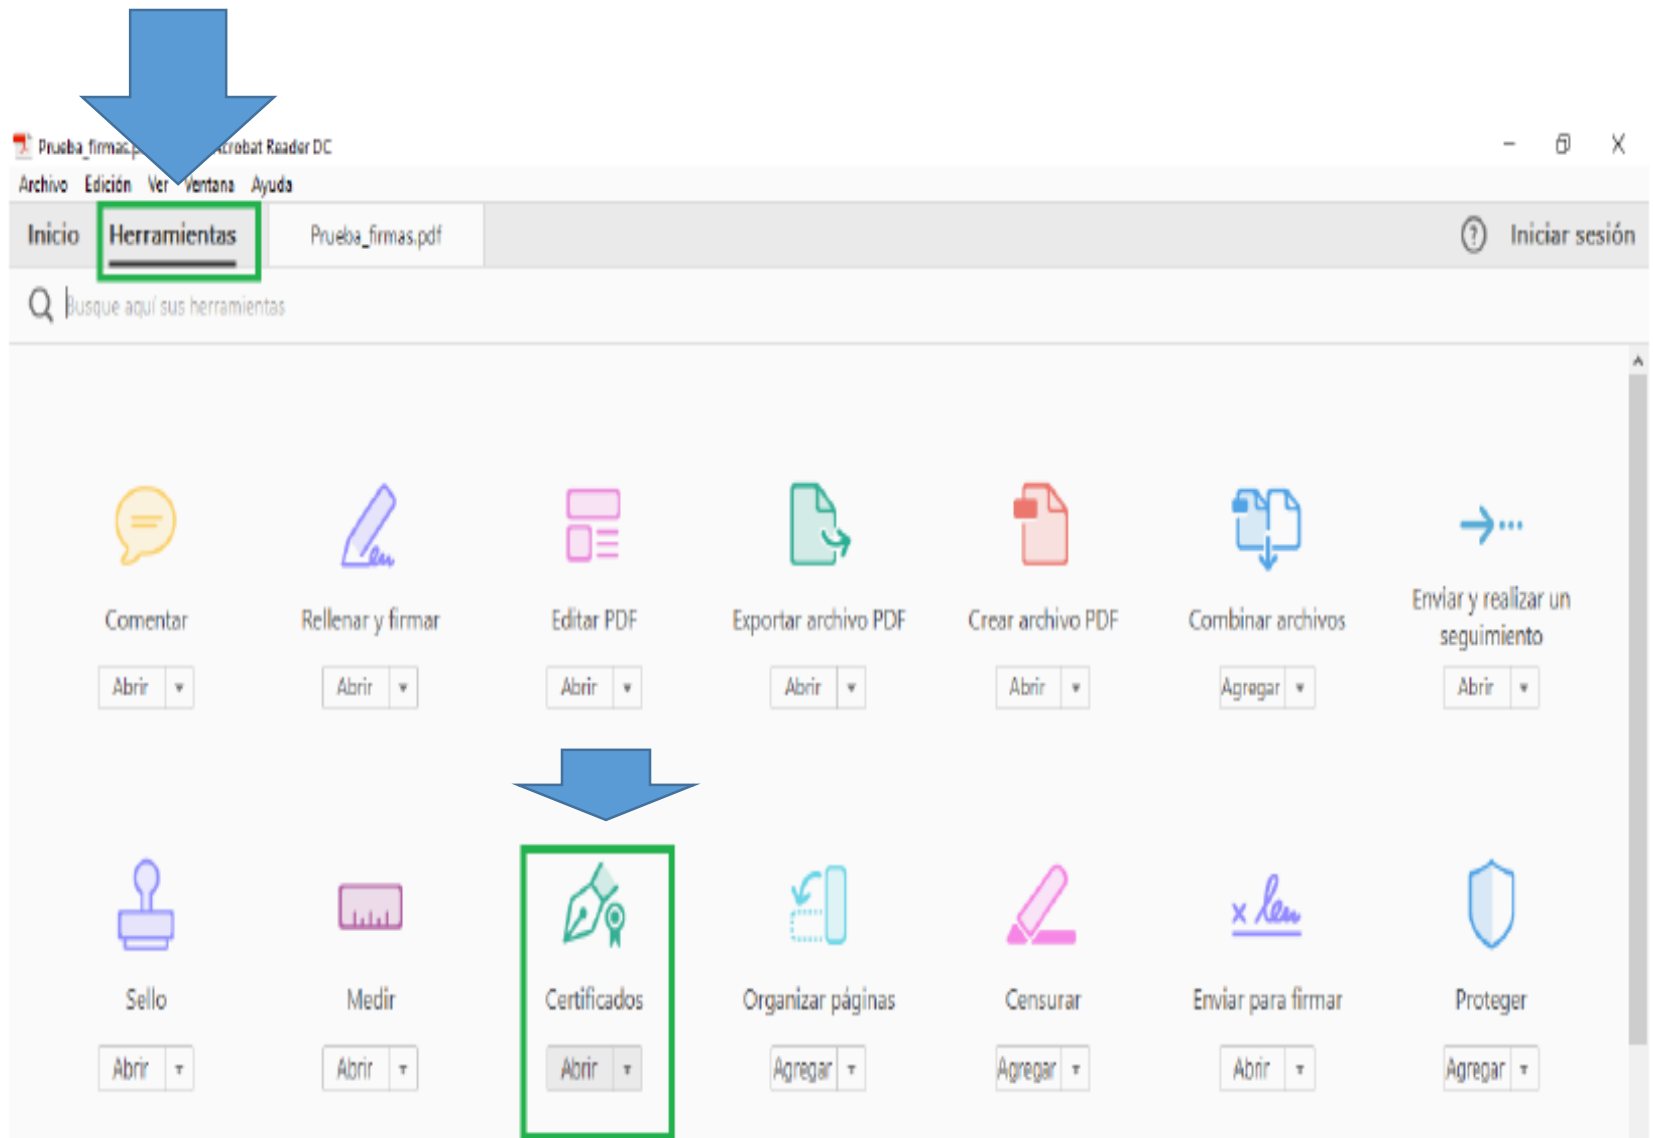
Prueba_firmas.p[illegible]crobat Reader DC

Archivo Edición Ver Ventana Ayuda

Inicio Herramientas Prueba_firmas.pdf

Iniciar sesión

Busque aquí sus herramientas

Comentar
Abrir

Rellenar y firmar
Abrir

Editar PDF
Abrir

Exportar archivo PDF
Abrir

Crear archivo PDF
Abrir

Combinar archivos
Agregar

Enviar y realizar un seguimiento
Abrir

Sello
Abrir

Medir
Abrir

Certificados
Abrir

Organizar páginas
Agregar

Censurar
Agregar

Enviar para firmar
Abrir

Proteger
Agregar